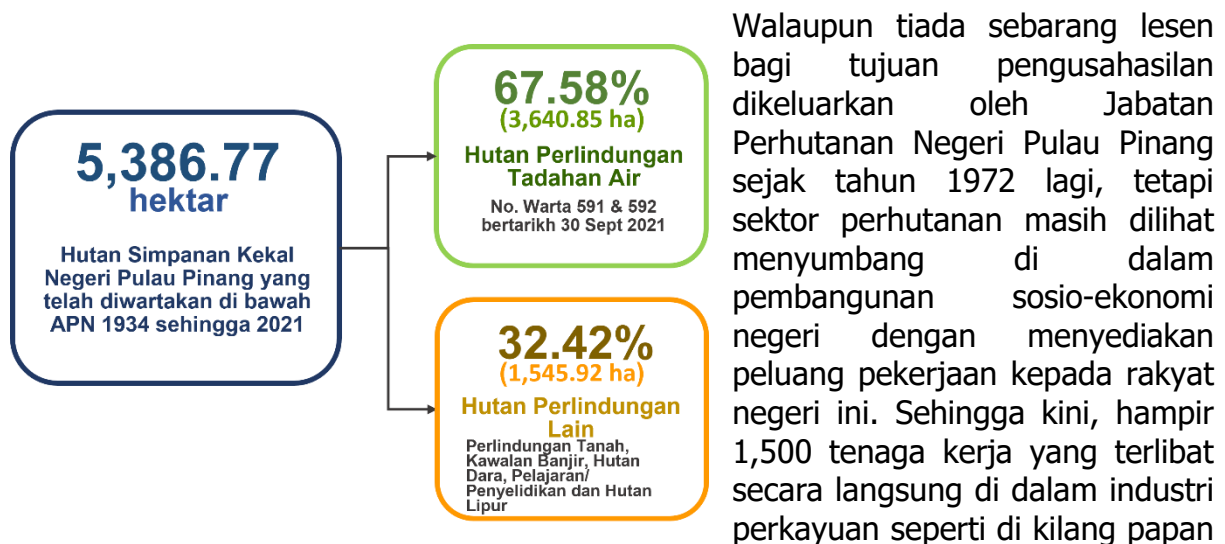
5,386.77
hektar

Hutan Simpanan Kekal Negeri Pulau Pinang yang telah diwartakan di bawah APN 1934 sehingga 2021

67.58%
(3,640.85 ha)
Hutan Perlindungan Tadahan Air
No. Warta 591 & 592 bertarikh 30 Sept 2021

32.42%
(1,545.92 ha)
Hutan Perlindungan Lain
Perlindungan Tanah, Kawalan Banjir, Hutan Dara, Pelajaran/ Penyelidikan dan Hutan Lipur

Walaupun tiada sebarang lesen bagi tujuan pengusahasilan dikeluarkan oleh Jabatan Perhutanan Negeri Pulau Pinang sejak tahun 1972 lagi, tetapi sektor perhutanan masih dilihat menyumbang di dalam pembangunan sosio-ekonomi negeri dengan menyediakan peluang pekerjaan kepada rakyat negeri ini. Sehingga kini, hampir 1,500 tenaga kerja yang terlibat secara langsung di dalam industri perkayuan seperti di kilang papan